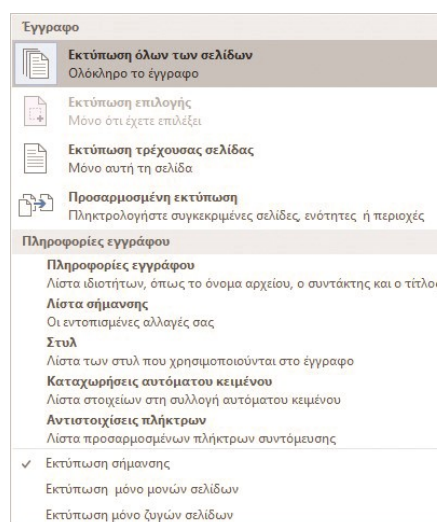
Έγγραφο

Εκτύπωση όλων των σελίδων
Ολόκληρο το έγγραφο

Εκτύπωση επιλογής
Μόνο ότι έχετε επιλέξει

Εκτύπωση τρέχουσας σελίδας
Μόνο αυτή τη σελίδα

Προσαρμοσμένη εκτύπωση
Πληκτρολογήστε συγκεκριμένες σελίδες, ενότητες ή περιοχές

Πληροφορίες εγγράφου

Πληροφορίες εγγράφου
Λίστα ιδιοτήτων, όπως το όνομα αρχείου, ο συντάκτης και ο τίτλο

Λίστα σήμανσης
Οι εντοπισμένες αλλαγές σας

Στυλ
Λίστα των στυλ που χρησιμοποιούνται στο έγγραφο

Καταχωρήσεις αυτόματου κειμένου
Λίστα στοιχείων στη συλλογή αυτόματου κειμένου

Αντιστοιχίσεις πλήκτρων
Λίστα προσαρμοσμένων πλήκτρων συντόμευσης

✓ Εκτύπωση σήμανσης

Εκτύπωση μόνο μονών σελίδων

Εκτύπωση μόνο ζυγών σελίδων